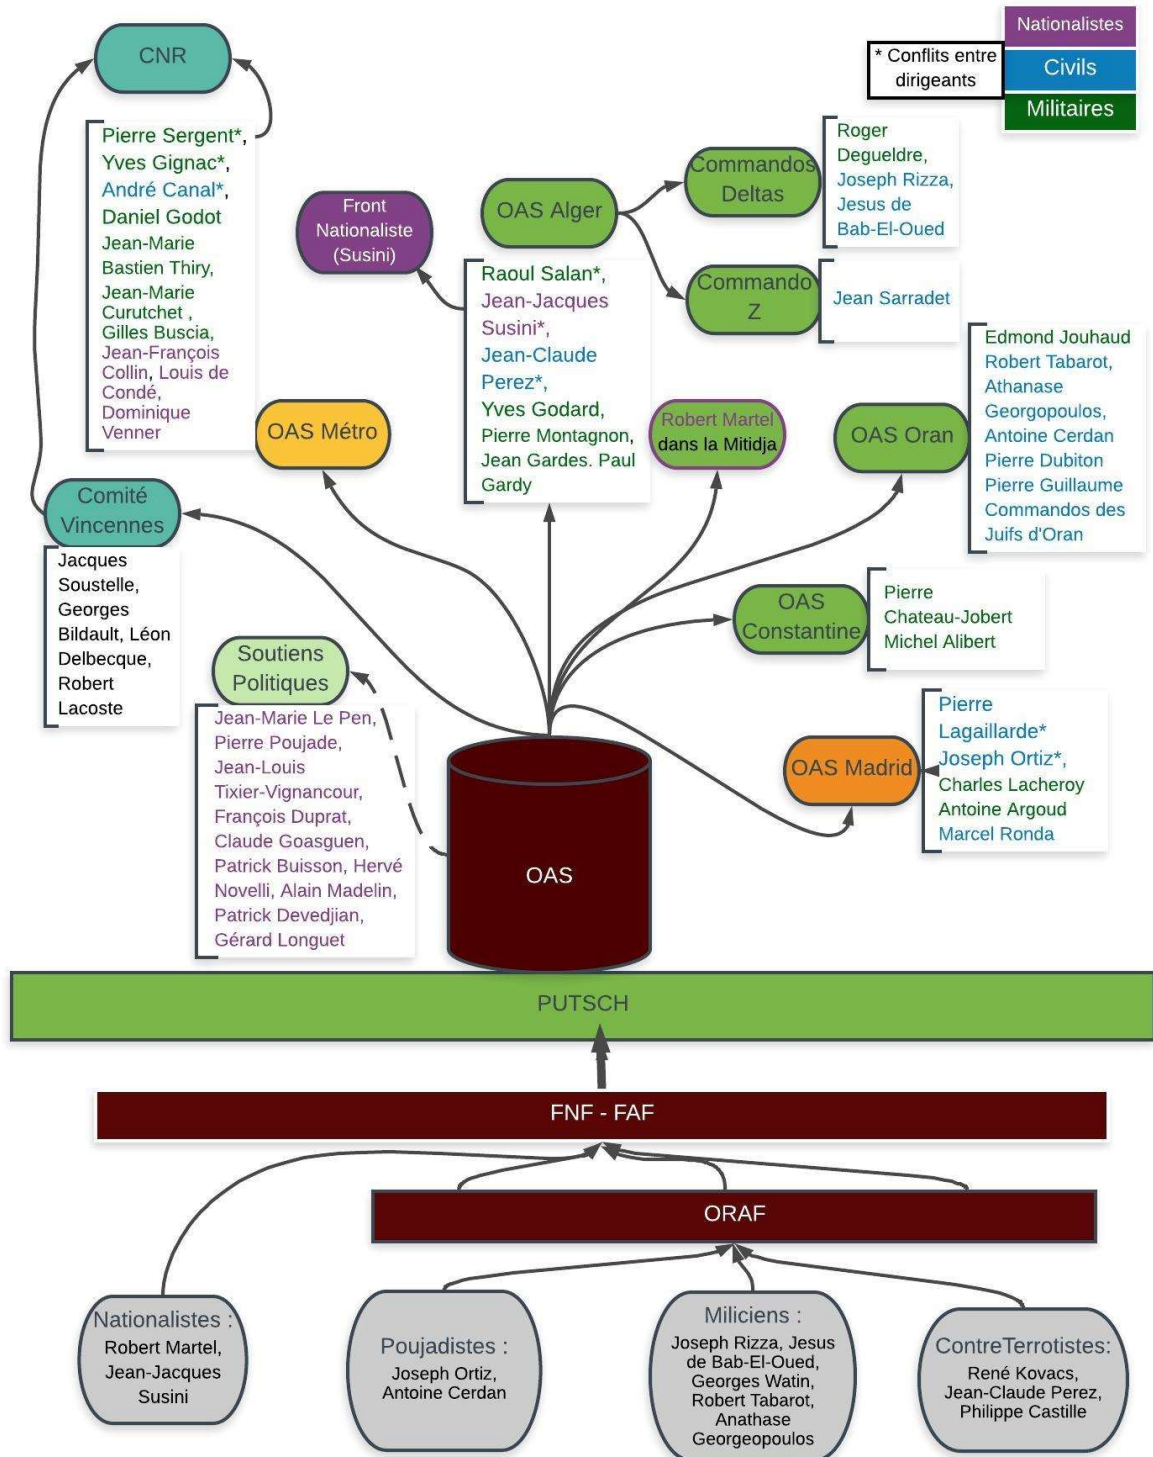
Nationalistes
Civils
Militaires
* Conflits entre dirigeants

CNR

Pierre Sergent*, Yves Gignac*, André Canal*, Daniel Godot Jean-Marie Bastien Thiry, Jean-Marie Curutchet , Gilles Buscia, Jean-François Collin, Louis de Condé, Dominique Venner

Front Nationaliste (Susini)

OAS Alger

Commandos Deltas

Roger Degueldre, Joseph Rizza, Jesus de Bab-El-Oued

Commando Z

Jean Sarradet

Raoul Salan*, Jean-Jacques Susini*, Jean-Claude Perez*, Yves Godard, Pierre Montagnon, Jean Gardes. Paul Gardy

OAS Métro

Robert Martel dans la Mitidja

OAS Oran

Edmond Jouhaud Robert Tabarot, Athanase Georgopoulos, Antoine Cerdan Pierre Dubiton Pierre Guillaume Commandos des Juifs d'Oran

Comité Vincennes

Jacques Soustelle, Georges Bildault, Léon Delbecque, Robert Lacoste

OAS Constantine

Pierre Chateau-Jobert Michel Alibert

Soutiens Politiques

Jean-Marie Le Pen, Pierre Poujade, Jean-Louis Tixier-Vignancour, François Duprat, Claude Goasguen, Patrick Buisson, Hervé Novelli, Alain Madelin, Patrick Devedjian, Gérard Longuet

OAS

OAS Madrid

Pierre Lagaillarde* Joseph Ortiz*, Charles Lacheroy Antoine Argoud Marcel Ronda

PUTSCH

FNF - FAF

ORAF

Nationalistes : Robert Martel, Jean-Jacques Susini

Poujadistes : Joseph Ortiz, Antoine Cerdan

Miliciens : Joseph Rizza, Jesus de Bab-El-Oued, Georges Watin, Robert Tabarot, Anathase Georgeopoulos

ContreTerrotistes: René Kovacs, Jean-Claude Perez, Philippe Castille